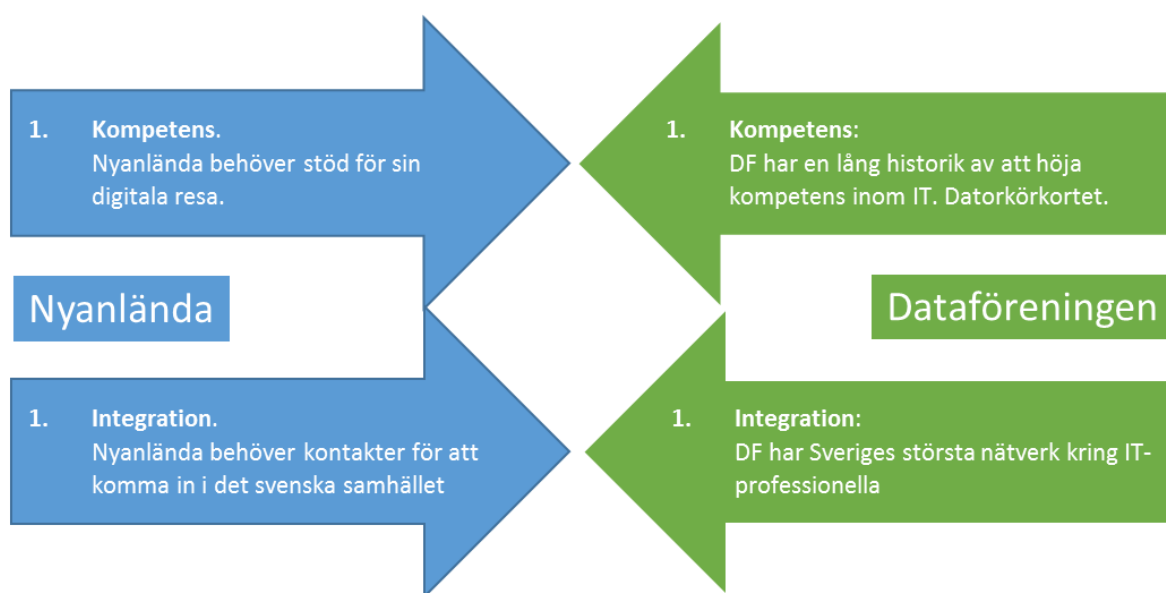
1. Kompetens.
Nyanlända behöver stöd för sin digitala resa.

1. Kompetens:
DF har en lång historik av att höja kompetens inom IT. Datorkörkortet.

Nyanlända

Dataföreningen

1. Integration.
Nyanlända behöver kontakter för att komma in i det svenska samhället

1. Integration:
DF har Sveriges största nätverk kring IT-professionella